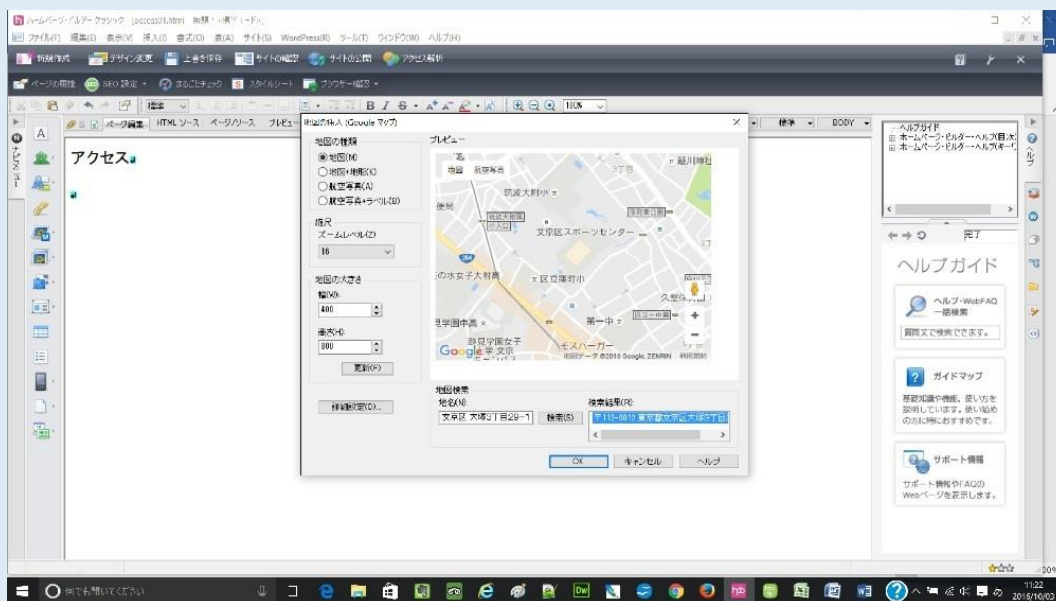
ホームページ・ビルダー クラシック [access03.html] 編集モード

ファイル(F) 編集(E) 表示(V) 挿入(I) 書式(O) 表(A) サイト(S) WordPress(R) ツール(T) ウィンドウ(W) ヘルプ(H)

新規作成 デザイン変更 上書き保存 サイトの確認 サイトの公開 アクセス解析

ページの属性 SEO 設定 まるごとチェック スタイルシート ブラウザー確認

標準 100%

ページ編集 HTML ソース ページ/ソース プレビュー

アクセス

地図の挿入 (Google マップ)

地図の種類
地図(M)
地図+地形(C)
航空写真(A)
航空写真+ラベル(B)

縮尺
ズームレベル(Z)
16

地図の大きさ
幅(W)
400
高さ(H)
300
更新(F)

詳細設定(D)...

プレビュー

地図 航空写真
筑波大附小
文京区スポーツセンター
の水女子大附属
区立窪町小
久堅町
第一中
見学園中高
跡見学園女子大学 文京
モスバーガー
Google
地図データ ©2016 Google, ZENRIN 利用規約

地図検索
地名(N)
文京区 大塚3丁目29-1
検索(S)
検索結果(R):
〒112-0012 東京都文京区大塚3丁目

OK キャンセル ヘルプ

標準 BODY

ヘルプガイド
ホームページ・ビルダー ヘルプ(目次)
ホームページ・ビルダー ヘルプ(キーワ

完了

ヘルプガイド

ヘルプ・WebFAQ 一括検索
質問文で検索できます。

ガイドマップ
基礎知識や機能、使い方を説明しています。使い始めの方に特におすすめです。

サポート情報
サポート情報やFAQのWebページを表示します。

何でも聞いてください

11:22
2016/10/03